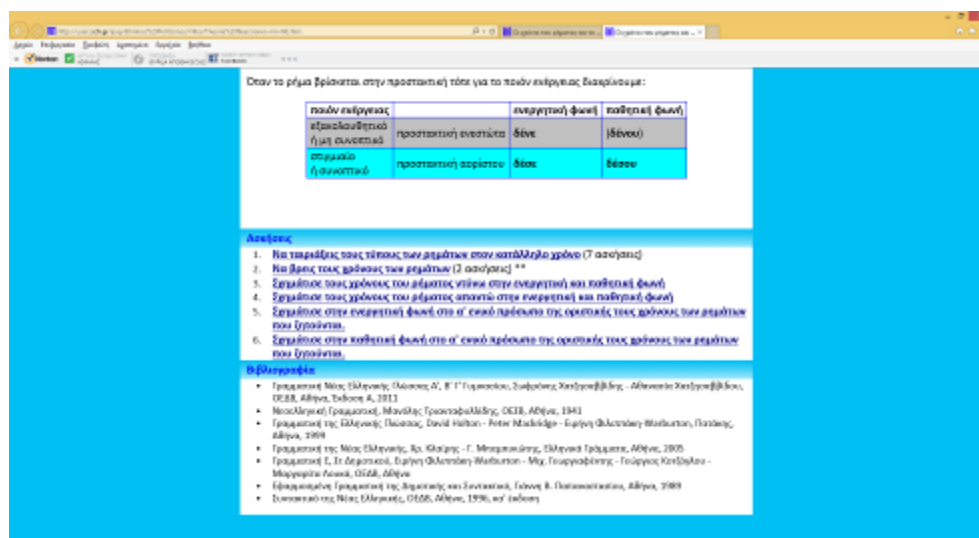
Όταν το ρήμα βρίσκεται στην προστακτική τότε για το ποιόν ενέργειας διακρίνουμε:

| ποιόν ενέργειας | | ενεργητική φωνή | παθητική φωνή |
|---|---|---|---|
| εξακολουθητικό ή μη συνοπτικό | προστακτική ενεστώτα | δένε | (δένου) |
| στιγμιαίο ή συνοπτικό | προστακτική αορίστου | δέσε | δέσου |

Ασκήσεις

1. Να ταιριάξεις τους τύπους των ρημάτων στον κατάλληλο χρόνο (7 ασκήσεις)
2. Να βρεις τους χρόνους των ρημάτων (2 ασκήσεις) **
3. Σχημάτισε τους χρόνους του ρήματος ντύνω στην ενεργητική και παθητική φωνή
4. Σχημάτισε τους χρόνους του ρήματος απαντώ στην ενεργητική και παθητική φωνή
5. Σχημάτισε στην ενεργητική φωνή στο α' ενικό πρόσωπο της οριστικής τους χρόνους των ρημάτων που ζητούνται.
6. Σχημάτισε στην παθητική φωνή στο α' ενικό πρόσωπο της οριστικής τους χρόνους των ρημάτων που ζητούνται.

Βιβλιογραφία

- Γραμματική Νέας Ελληνικής Γλώσσας Α', Β' Γ' Γυμνασίου, Σωφρόνης Χατζησαββίδης - Αθανασία Χατζησαββίδου, ΟΕΔΒ, Αθήνα, Έκδοση Α, 2011
- Νεοελληνική Γραμματική, Μανόλης Τριανταφυλλίδης, ΟΕΣΒ, Αθήνα, 1941
- Γραμματική της Ελληνικής Γλώσσας, David Holton - Peter Mackridge - Ειρήνη Φιλιππάκη-Warburton, Πατάκης, Αθήνα, 1999
- Γραμματική της Νέας Ελληνικής, Χρ. Κλαίρης - Γ. Μπαμπινιώτης, Ελληνικά Γράμματα, Αθήνα, 2005
- Γραμματική Ε, Στ Δημοτικού, Ειρήνη Φιλιππάκη-Warburton - Μιχ. Γεωργιαφέντης - Γεώργιος Κοτζόγλου - Μαργαρίτα Λιακού, ΟΕΔΒ, Αθήνα
- Εφαρμοσμένη Γραμματική της Δημοτικής και Συντακτικό, Γιάννη Β. Παπακωνσταντίνου, Αθήνα, 1989
- Συντακτικό της Νέας Ελληνικής, ΟΕΔΒ, Αθήνα, 1996, κα' έκδοση